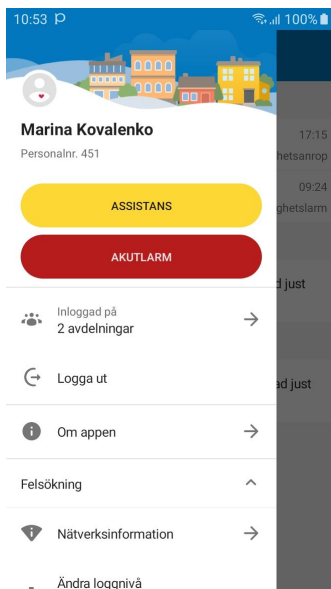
10:53 P
100%

Marina Kovalenko
Personalnr. 451

ASSISTANS

AKUTLARM

Inloggad på
2 avdelningar

Logga ut

Om appen

Felsökning

Nätverksinformation

Ändra loggnivå

17:15
hetsanrop
09:24
ghetslarm
d just
ad just